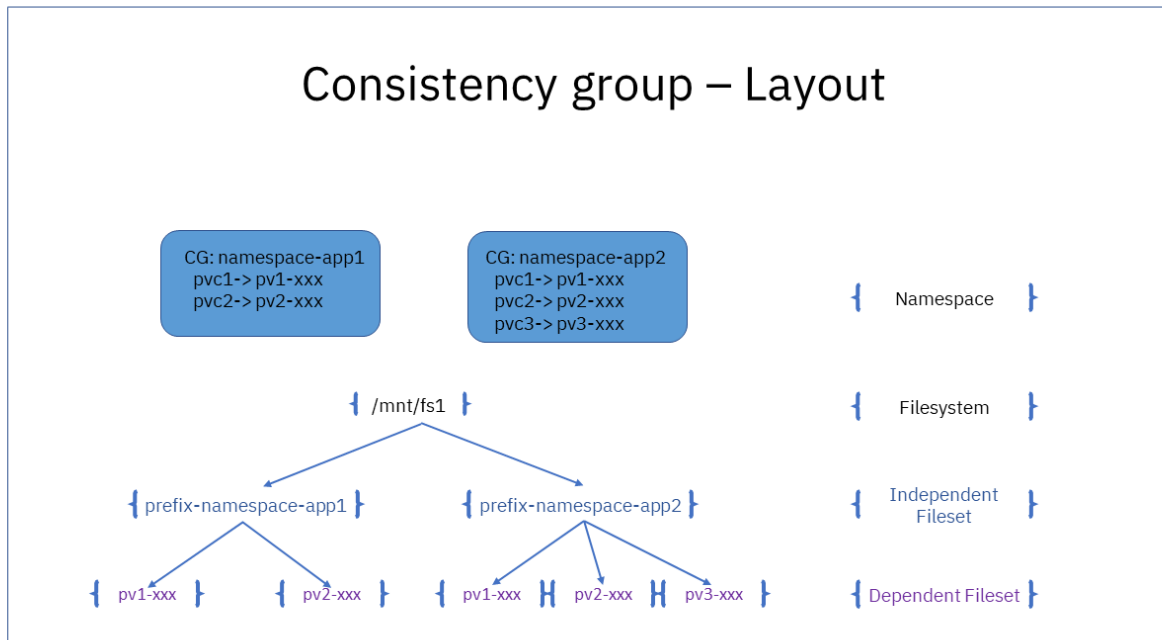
Consistency group – Layout

CG: namespace-app1
pvc1-> pv1-xxx
pvc2-> pv2-xxx

CG: namespace-app2
pvc1-> pv1-xxx
pvc2-> pv2-xxx
pvc3-> pv3-xxx

Namespace

/mnt/fs1

Filesystem

prefix-namespace-app1

prefix-namespace-app2

Independent Fileset

pv1-xxx

pv2-xxx

pv1-xxx

pv2-xxx

pv3-xxx

Dependent Fileset